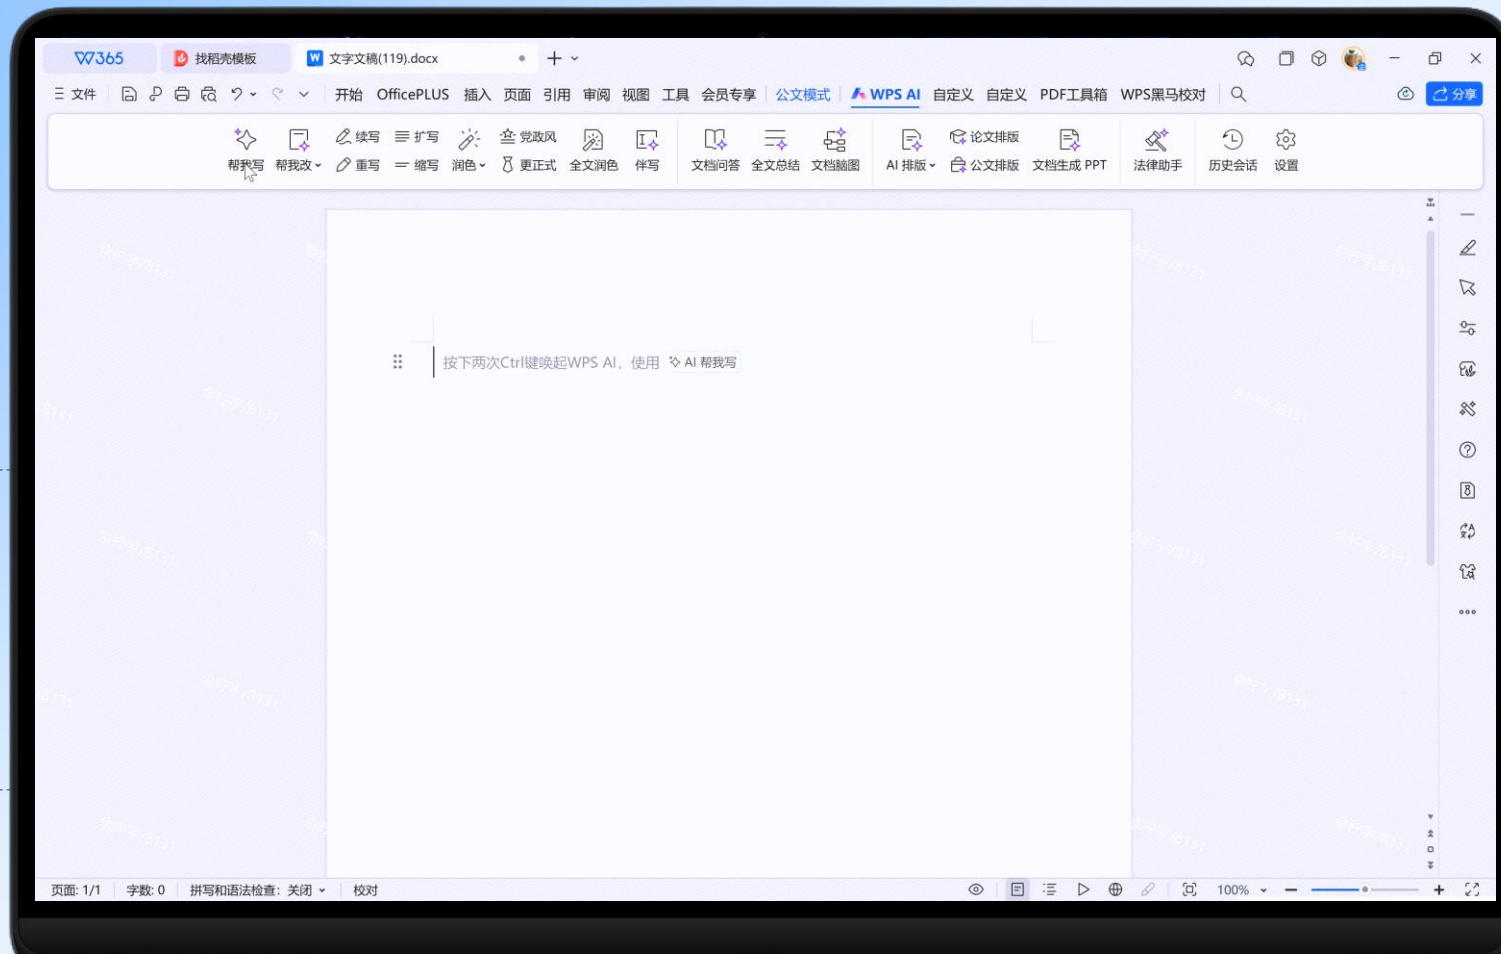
W365 找稻壳模板 文字文稿(119).docx + 

☰ 文件 开始 OfficePLUS 插入 页面 引用 审阅 视图 工具 会员专享 公文模式 WPS AI 自定义 自定义 PDF工具箱 WPS黑马校对 分享

帮我写 帮我改 续写 重写 扩写 缩写 润色 党政风 更正式 全文润色 伴写 文档问答 全文总结 文档脑图 AI 排版 论文排版 公文排版 文档生成 PPT 法律助手 历史会话 设置

按下两次Ctrl键唤起WPS AI，使用 AI 帮我写

页面: 1/1 字数: 0 拼写和语法检查: 关闭 校对 100%